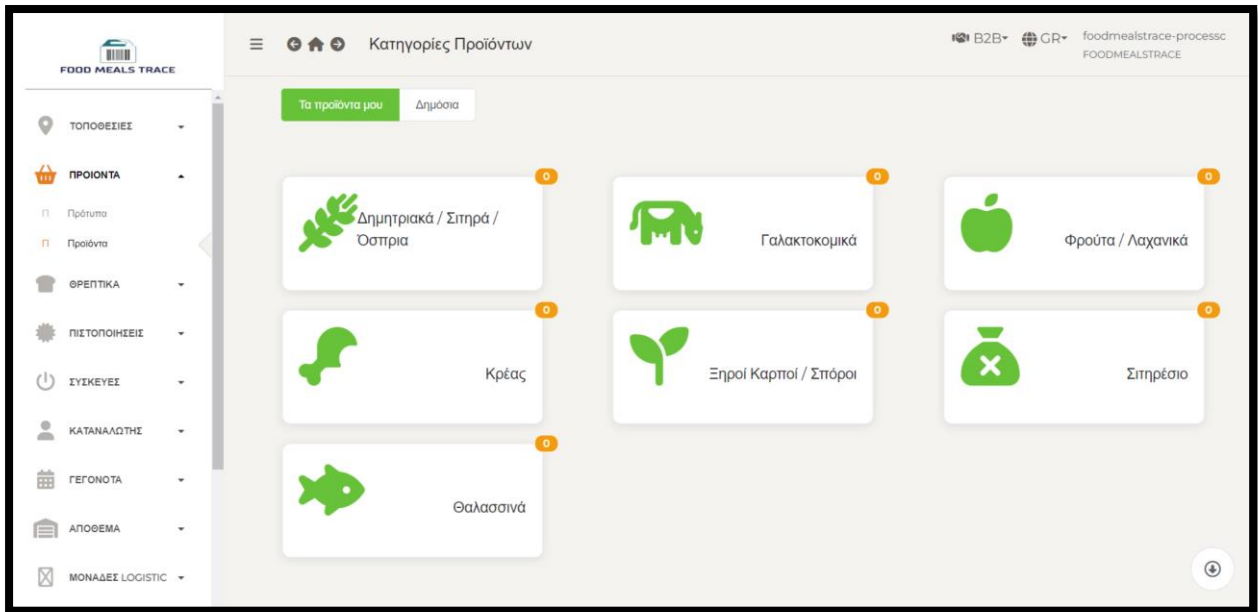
FOOD MEALS TRACE

ΤΟΠΟΘΕΣΙΕΣ
ΠΡΟΙΟΝΤΑ
Πρότυπα
Προϊόντα
ΘΡΕΠΤΙΚΑ
ΠΙΣΤΟΠΟΙΗΣΕΙΣ
ΣΥΣΚΕΥΕΣ
ΚΑΤΑΝΑΛΩΤΗΣ
ΓΕΓΟΝΟΤΑ
ΑΠΟΘΕΜΑ
ΜΟΝΑΔΕΣ LOGISTIC

Κατηγορίες Προϊόντων

B2B GR foodmealstrace-processc FOODMEALSTRACE

Τα προϊόντα μου
Δημόσια

0
Δημητριακά / Σιτηρά / Όσπρια
0
Γαλακτοκομικά
0
Φρούτα / Λαχανικά
0
Κρέας
0
Ξηροί Καρποί / Σπόροι
0
Σιτηρέσιο
0
Θαλασσινά